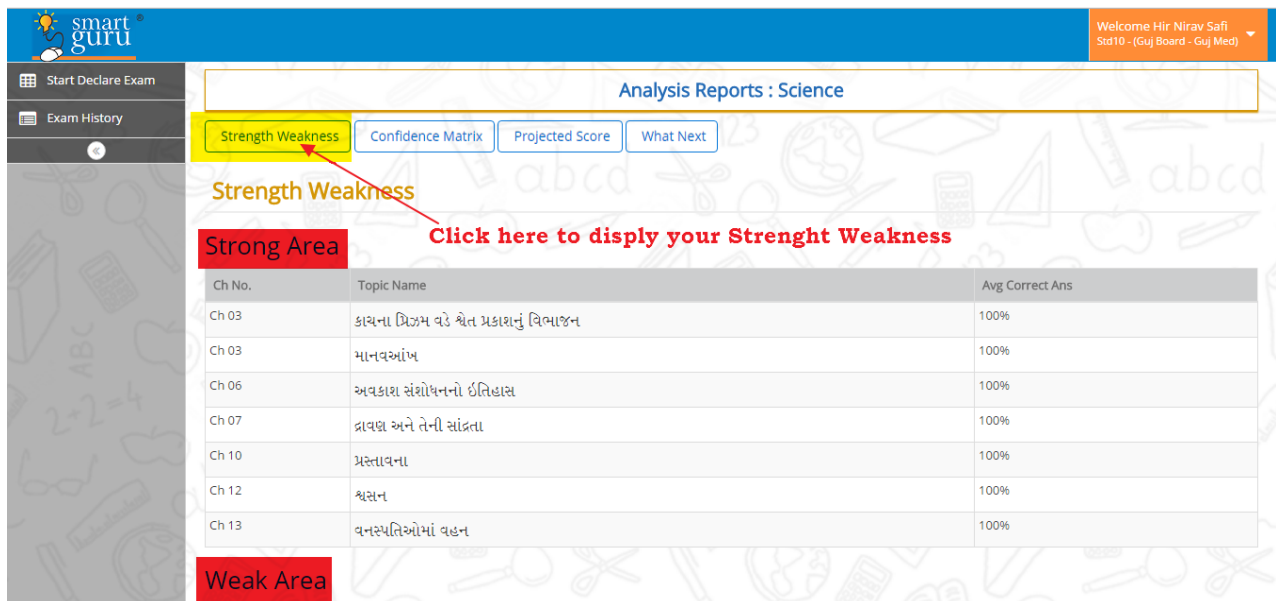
smart guru ®

Welcome Hir Nirav Safi
Std10 - (Guj Board - Guj Med)

Start Declare Exam

Exam History

«

Analysis Reports : Science

Strength Weakness | Confidence Matrix | Projected Score | What Next

Strength Weakness

Click here to disply your Strenght Weakness

Strong Area

| Ch No. | Topic Name | Avg Correct Ans |
|---|---|---|
| Ch 03 | કાચના પ્રિઝમ વડે શ્વેત પ્રકાશનું વિભાજન | 100% |
| Ch 03 | માનવઆંખ | 100% |
| Ch 06 | અવકાશ સંશોધનનો ઇતિહાસ | 100% |
| Ch 07 | દ્રાવણ અને તેની સાંદ્રતા | 100% |
| Ch 10 | પ્રસ્તાવના | 100% |
| Ch 12 | શ્વસન | 100% |
| Ch 13 | વનસ્પતિઓમાં વહન | 100% |

Weak Area